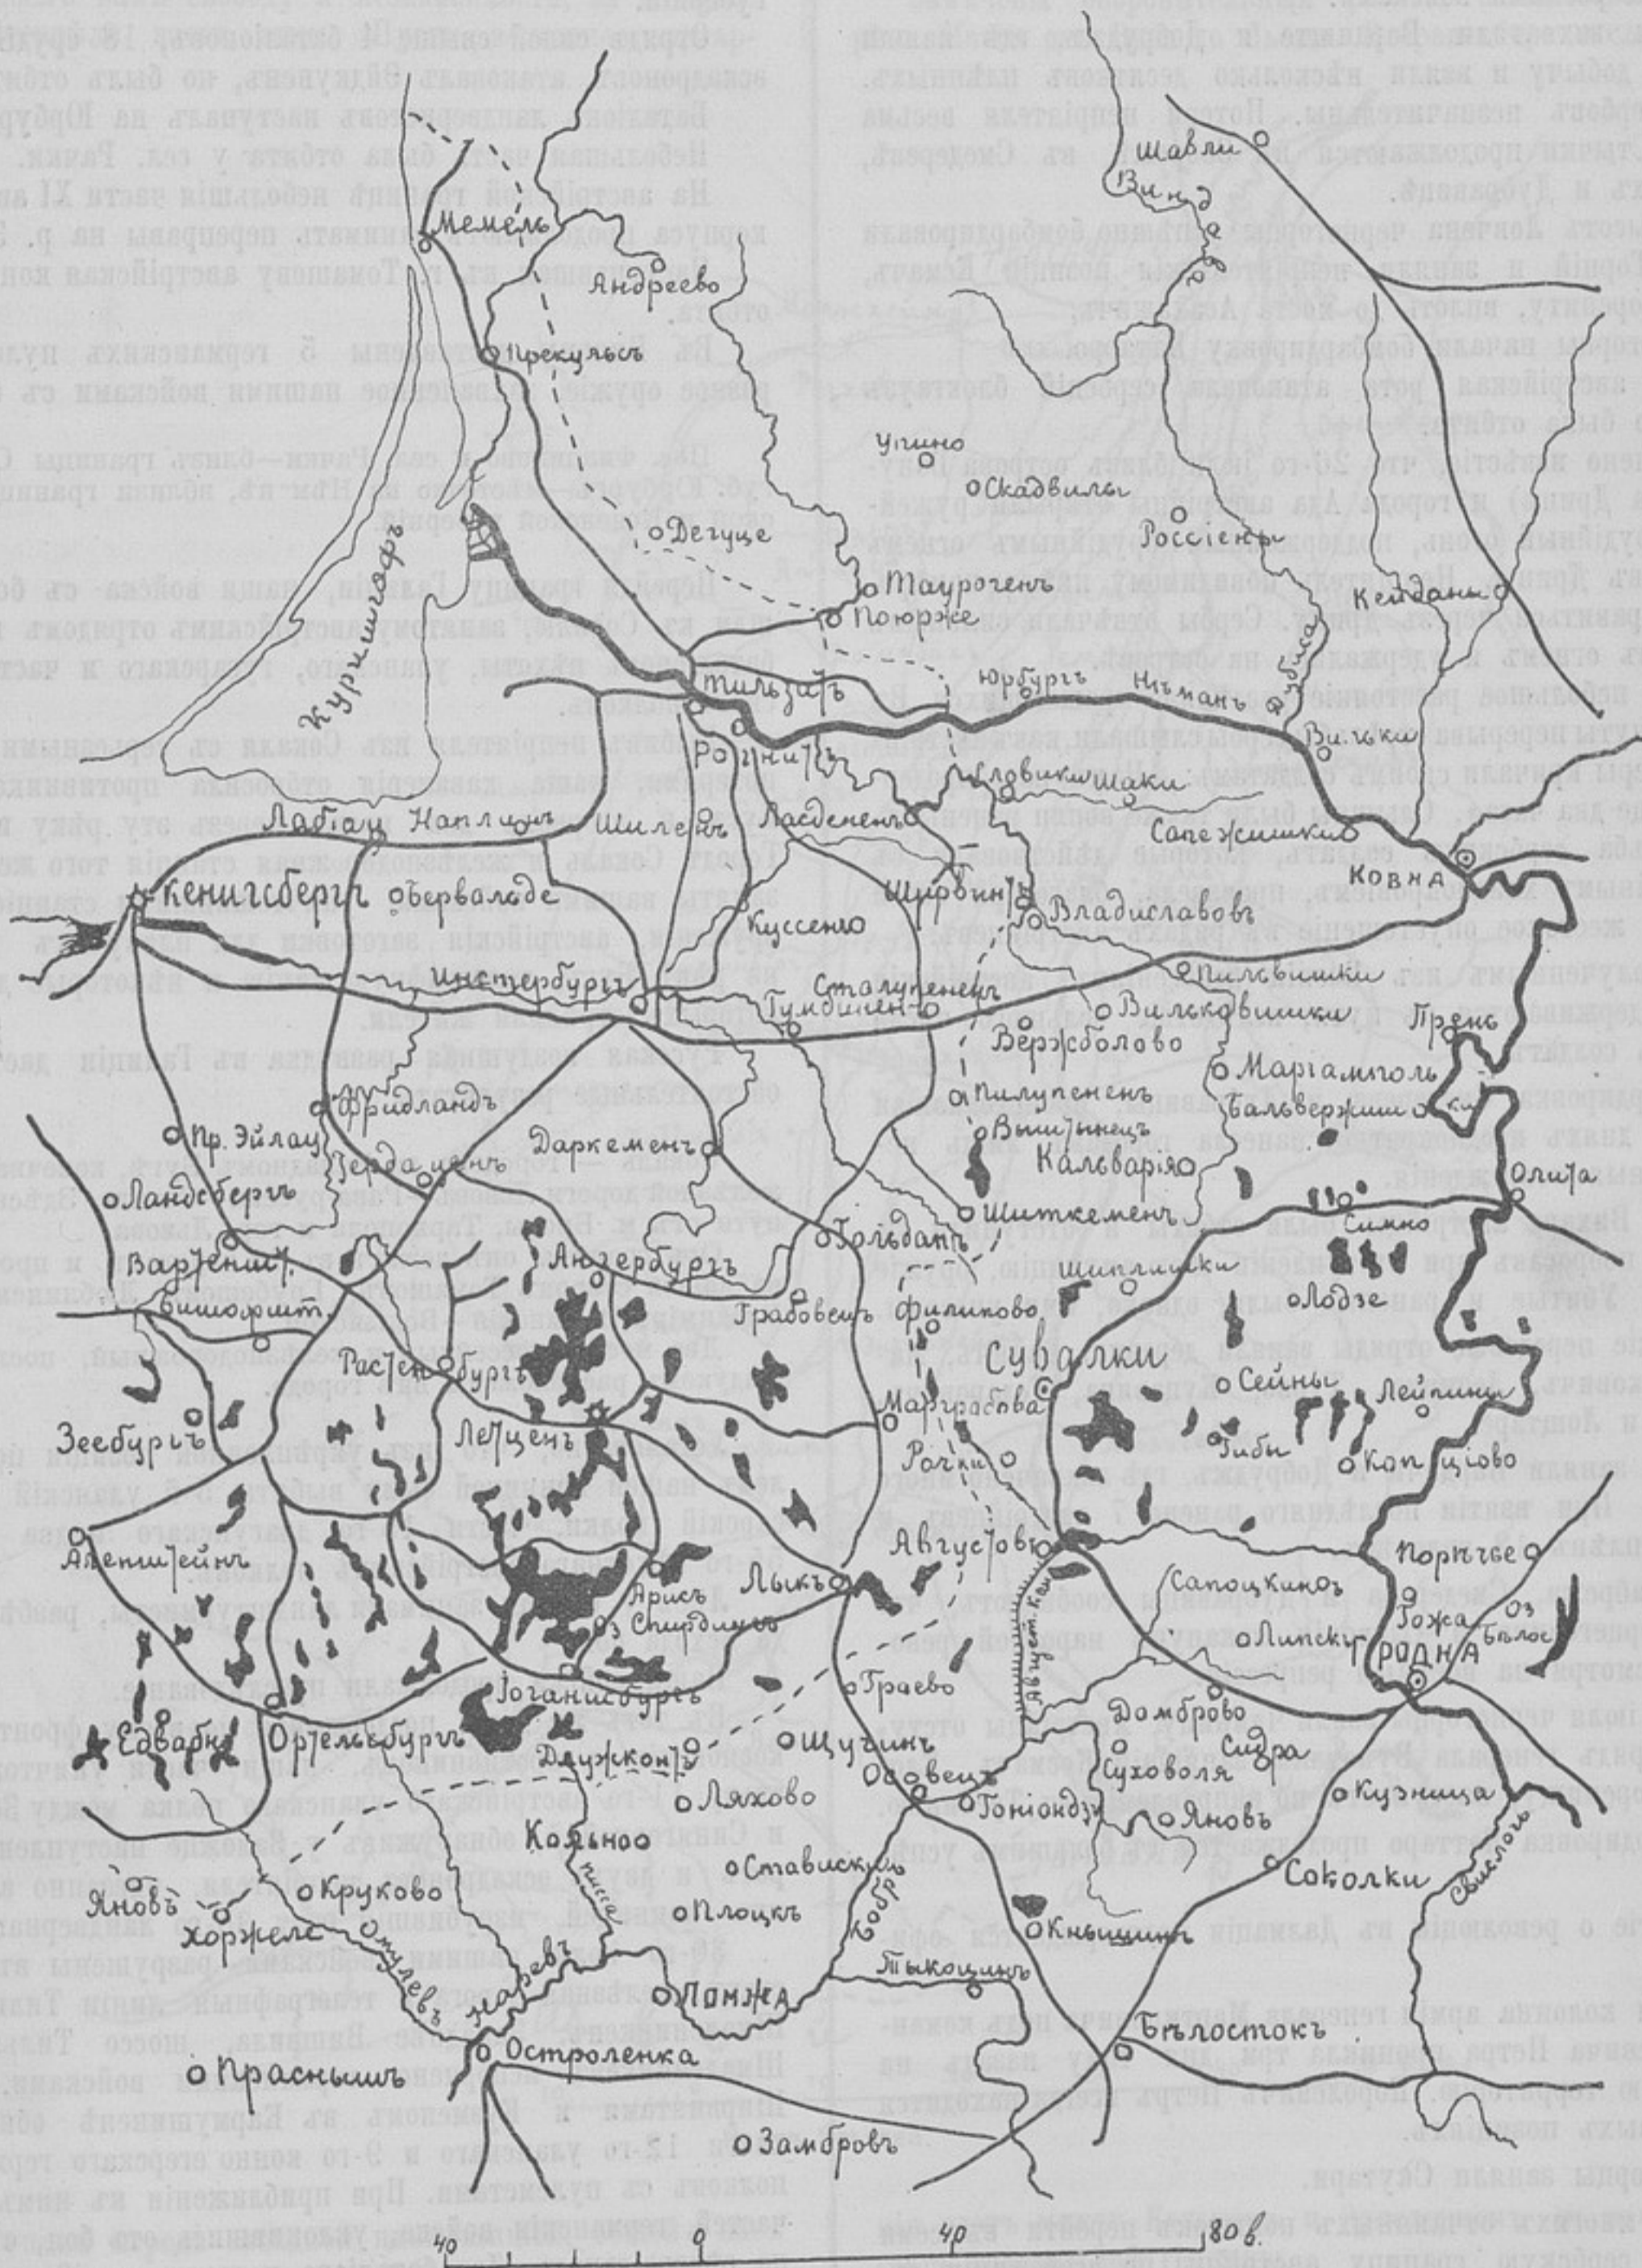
Шавли
Винд
Мемель
Андреево
Прекульсъ
Кейданы
Упино
Скадвилы
Россіены
Дегуце
Куришгафъ
Таурогенъ
Пожуре
Юрбургъ
Нѣманъ
Дубиса
Тильзитъ
Рогнитъ
Вилки
Словики
Шаки
Лабау
Наппинъ
Шиленъ
Ласдененъ
Сапежишки
Кенигсбергъ
Обервалоде
Ковна
Куссенъ
Ширвинтъ
Владиславовъ
Инстербургъ
Сталупененъ
Пильвишки
Гумбиненъ
Вилковишки
Пренъ
Вержболово
Маріамполь
Фридландъ
Пилупененъ
Бальвержишки
Пр. Эйлау
Даркеменъ
Вишинецъ
Кальварія
Ландсбергъ
Гердауенъ
Олита
Шиткеменъ
Гольдапъ
Симно
Вартенбургъ
Ангербургъ
Бишофштейнъ
Грабовенъ
Филипово
Шиплишки
Лодзе
Растенбургъ
Сувалки
Сейны
Лейпуны
Зеебургъ
Летценъ
Маргграбова
Гиби
Копціово
Рачки
Алленштейнъ
Августовъ
Поречье
Лыкъ
Сапоцкинъ
Арисъ
Оз. Спирдингъ
Гожа
Оз. Бѣлое
Липскъ
Гродна
Граево
Іоганисбургъ
Августовскій каналъ
Домброво
Едварке
Ортельсбургъ
Щучинъ
Сидра
Длужконъ
Ляхово
Суховоля
Осовецъ
Кузница
Гонiондзъ
Яновъ
Кольно
Ставискъ
Соколки
Яновъ
Круково
Писса
Свислочь
Хоржеле
Бобръ
Плоцкъ
Омулевъ
Кнышинъ
Наревъ
Тыкоцинъ
Ломжа
Бѣлостокъ
Остроленка
Прасныщъ
Замбровъ
40
0
40
80 в.